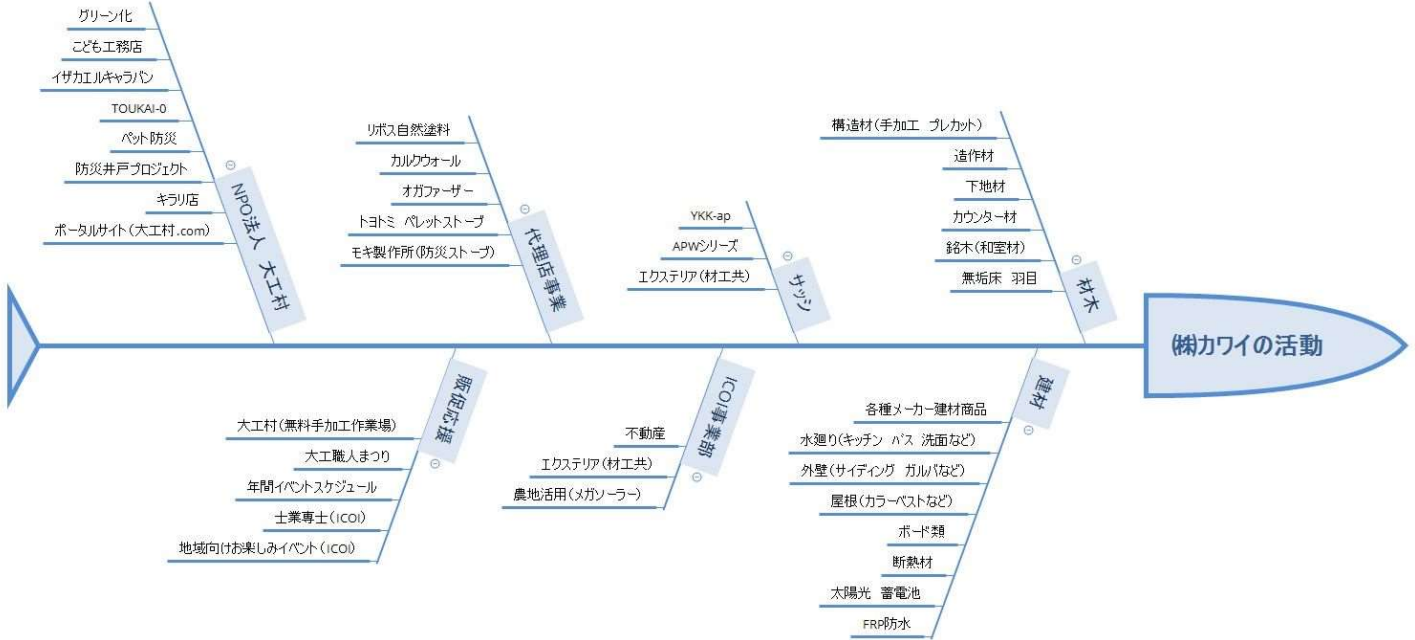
グリーン化
こども工務店
イザカエルキャラバン
TOUKAI-0
ペット防災
防災井戸プロジェクト
キラリ店
ポータルサイト（大工村.com）
NPO法人 大工村

リボス自然塗料
カルクウォール
オガファーザー
トヨトミ ペレットストーブ
モキ製作所（防災ストーブ）
代理店事業

YKK-ap
APWシリーズ
エクステリア（材工共）
サッシ

構造材（手加工 プレカット）
造作材
下地材
カウンター材
銘木（和室材）
無垢床 羽目
材木

㈱カワイの活動

販促応援
大工村（無料手加工作業場）
大工職人まつり
年間イベントスケジュール
士業専士（ICOI）
地域向けお楽しみイベント（ICOI）

ICOI事業部
不動産
エクステリア（材工共）
農地活用（メガソーラー）

建材
各種メーカー建材商品
水廻り（キッチン バス 洗面など）
外壁（サイディング ガルバなど）
屋根（カラーベストなど）
ボード類
断熱材
太陽光 蓄電池
FRP防水